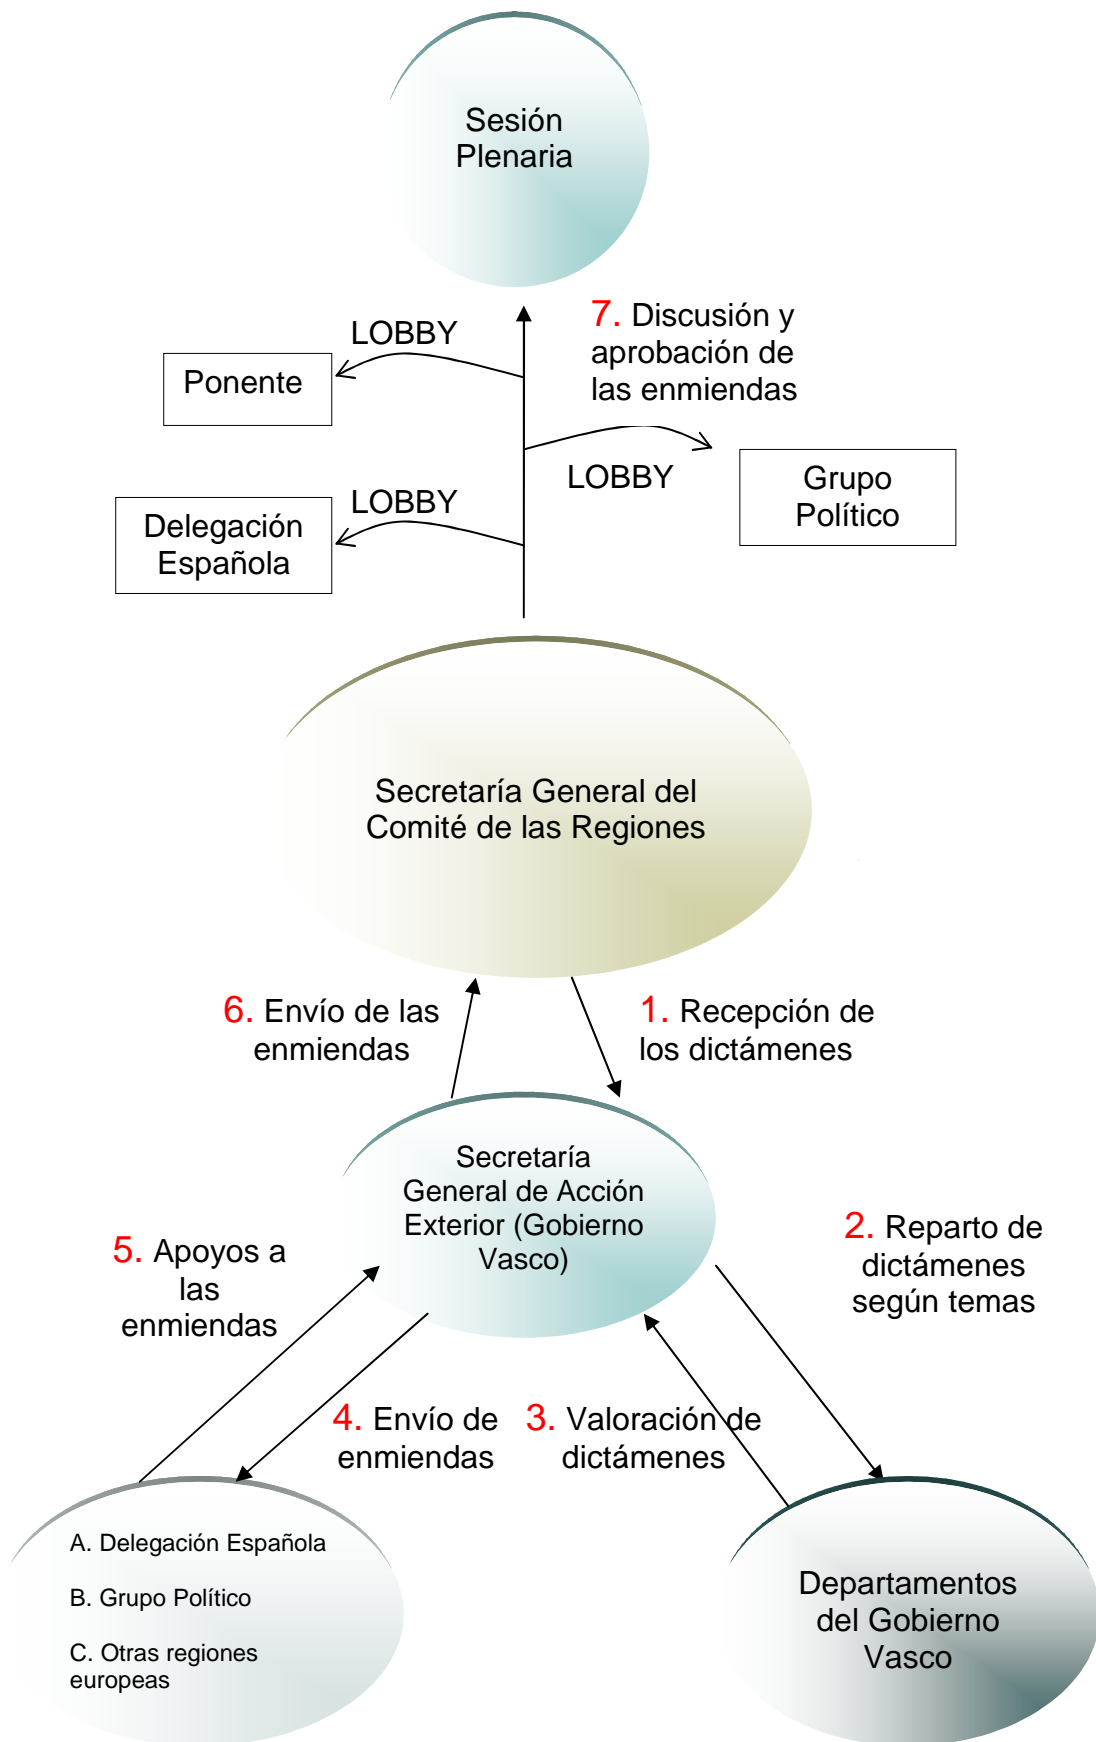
Sesión Plenaria

LOBBY

7. Discusión y aprobación de las enmiendas

Ponente

LOBBY

Grupo Político

LOBBY

Delegación Española

Secretaría General del Comité de las Regiones

6. Envío de las enmiendas

1. Recepción de los dictámenes

Secretaría General de Acción Exterior (Gobierno Vasco)

5. Apoyos a las enmiendas

2. Reparto de dictámenes según temas

4. Envío de enmiendas

3. Valoración de dictámenes

A. Delegación Española

B. Grupo Político

C. Otras regiones europeas

Departamentos del Gobierno Vasco